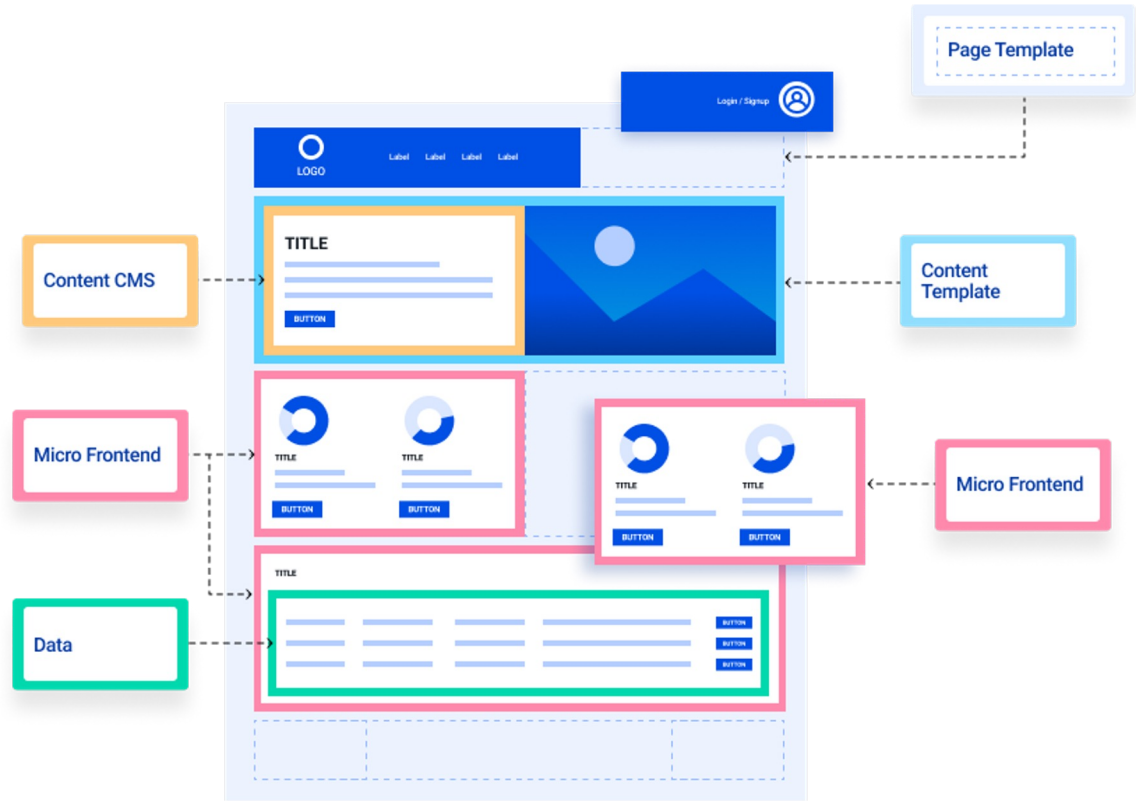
Page Template

Login / Signup

LOGO

Label Label Label Label

Content CMS

TITLE

BUTTON

Content Template

Micro Frontend

TITLE

BUTTON

TITLE

BUTTON

TITLE

BUTTON

TITLE

BUTTON

Micro Frontend

TITLE

Data

BUTTON

BUTTON

BUTTON